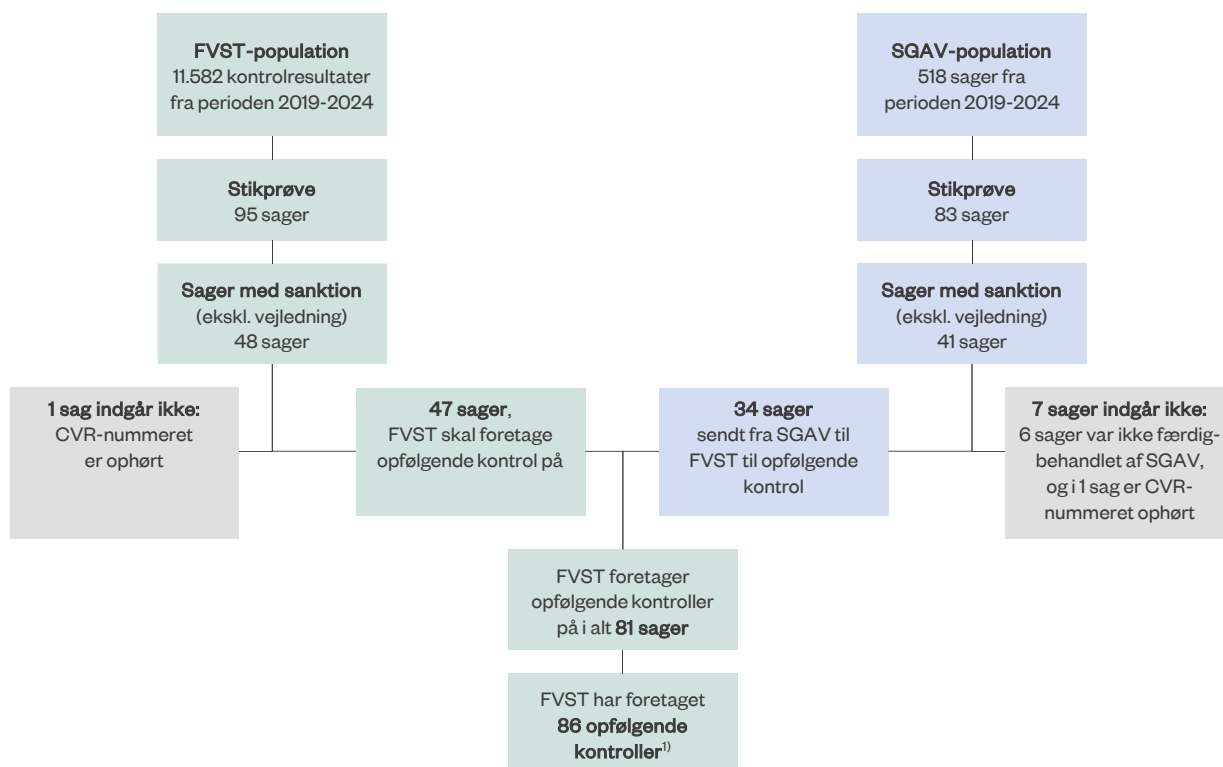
FVST-population
11.582 kontrolresultater fra perioden 2019-2024

Stikprøve
95 sager

Sager med sanktion
(ekskl. vejledning)
48 sager

SGAV-population
518 sager fra perioden 2019-2024

Stikprøve
83 sager

Sager med sanktion
(ekskl. vejledning)
41 sager

1 sag indgår ikke:
CVR-nummeret er ophørt

47 sager,
FVST skal foretage opfølgende kontrol på

34 sager
sendt fra SGAV til FVST til opfølgende kontrol

7 sager indgår ikke:
6 sager var ikke færdigbehandlet af SGAV, og i 1 sag er CVR-nummeret ophørt

FVST foretager opfølgende kontroller på i alt 81 sager

FVST har foretaget 86 opfølgende kontroller$^{1)}$